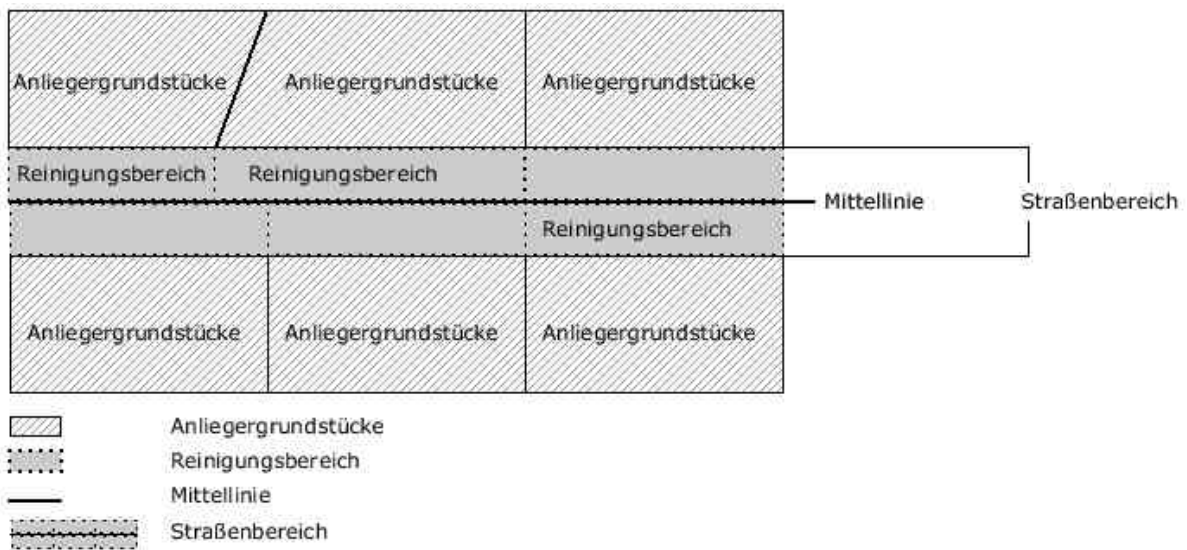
Anliegergrundstücke Anliegergrundstücke Anliegergrundstücke

Reinigungsbereich Reinigungsbereich

Mittellinie

Straßenbereich

Reinigungsbereich

Anliegergrundstücke Anliegergrundstücke Anliegergrundstücke

Anliegergrundstücke
Reinigungsbereich
Mittellinie
Straßenbereich